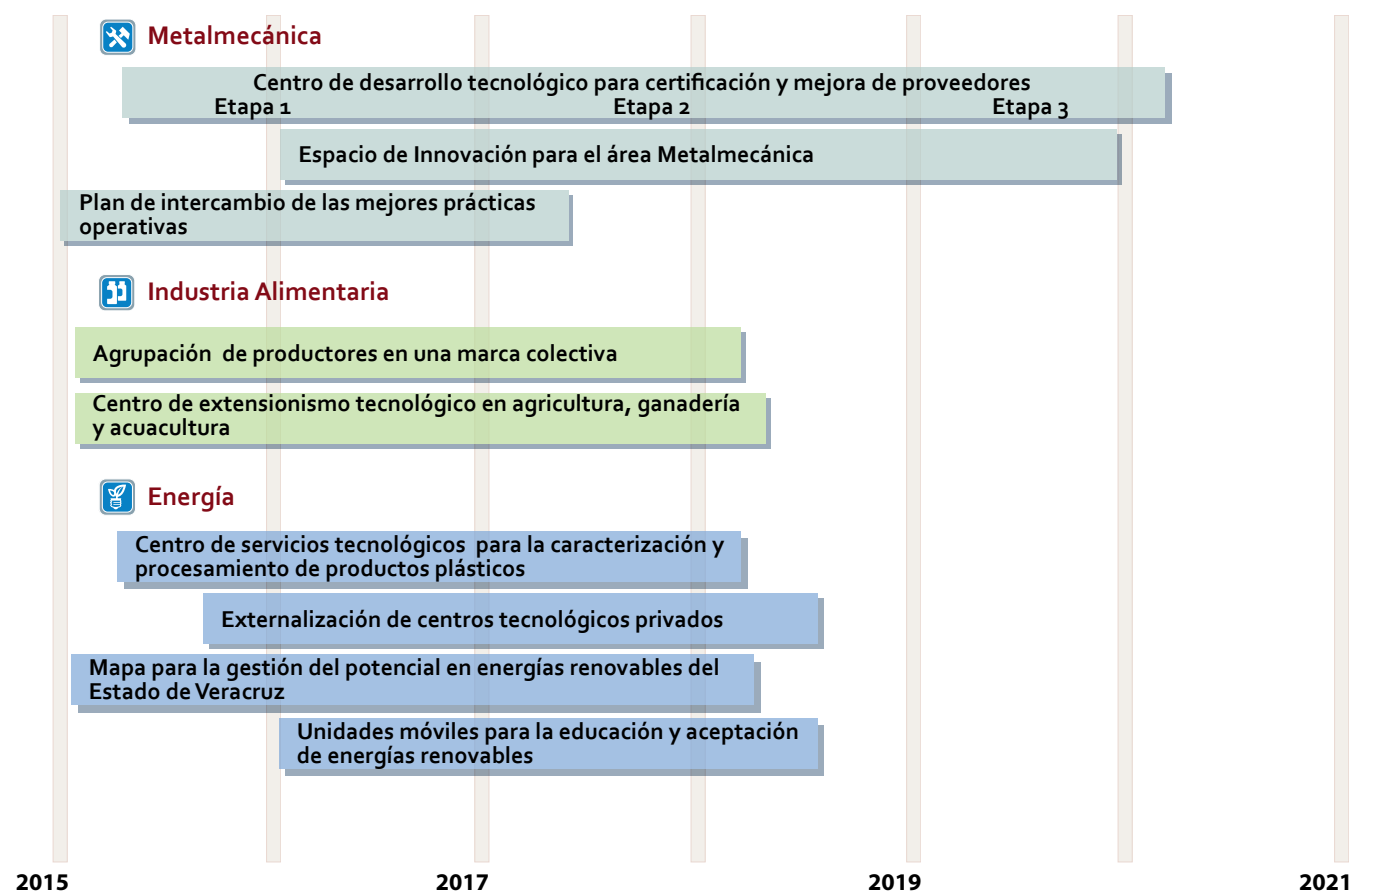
Metalmecánica

Centro de desarrollo tecnológico para certificación y mejora de proveedores
Etapa 1
Etapa 2
Etapa 3

Espacio de Innovación para el área Metalmecánica

Plan de intercambio de las mejores prácticas operativas

Industria Alimentaria

Agrupación de productores en una marca colectiva

Centro de extensionismo tecnológico en agricultura, ganadería y acuacultura

Energía

Centro de servicios tecnológicos para la caracterización y procesamiento de productos plásticos

Externalización de centros tecnológicos privados

Mapa para la gestión del potencial en energías renovables del Estado de Veracruz

Unidades móviles para la educación y aceptación de energías renovables

2015
2017
2019
2021